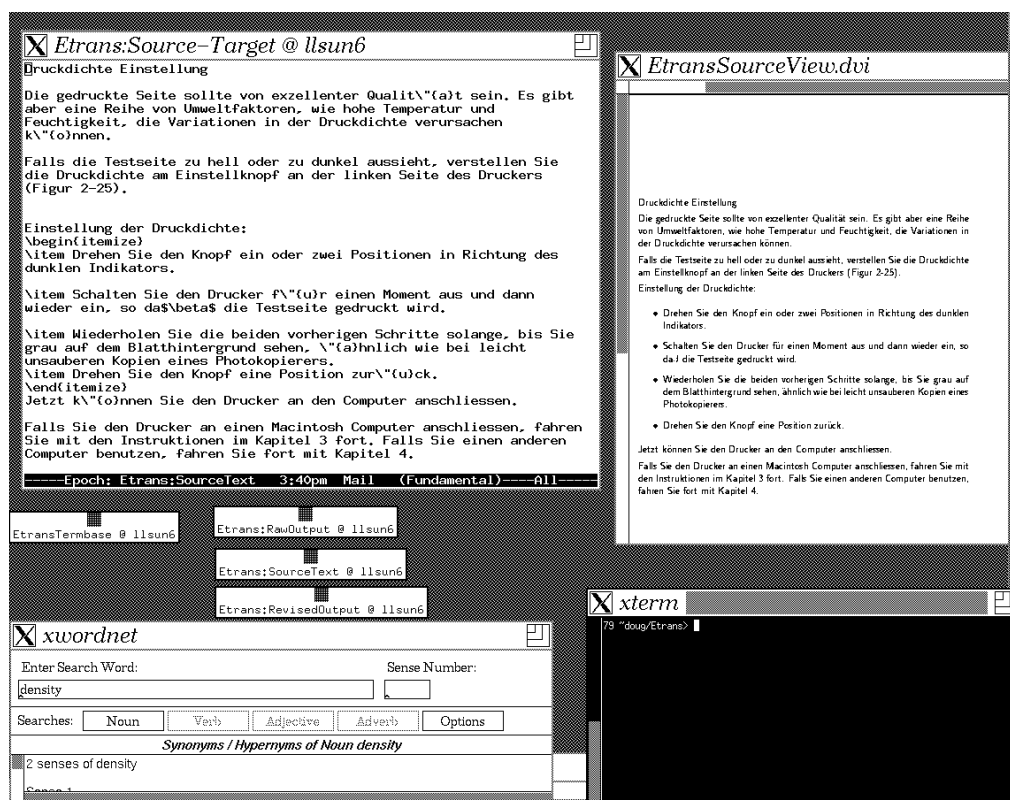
Etrans:Source–Target @ llsun6

Druckdichte Einstellung

Die gedruckte Seite sollte von exzellenter Qualit\"{a}t sein. Es gibt aber eine Reihe von Umweltfaktoren, wie hohe Temperatur und Feuchtigkeit, die Variationen in der Druckdichte verursachen k\"{o}nnen.

Falls die Testseite zu hell oder zu dunkel aussieht, verstellen Sie die Druckdichte am Einstellknopf an der linken Seite des Druckers (Figur 2-25).

Einstellung der Druckdichte:
\begin{itemize}
\item Drehen Sie den Knopf ein oder zwei Positionen in Richtung des dunklen Indikators.

\item Schalten Sie den Drucker f\"{u}r einen Moment aus und dann wieder ein, so da$\beta$ die Testseite gedruckt wird.

\item Wiederholen Sie die beiden vorherigen Schritte solange, bis Sie grau auf dem Blatthintergrund sehen, \"{a}hnlich wie bei leicht unsauberen Kopien eines Photokopierers.
\item Drehen Sie den Knopf eine Position zur\"{u}ck.
\end{itemize}
Jetzt k\"{o}nnen Sie den Drucker an den Computer anschliessen.

Falls Sie den Drucker an einen Macintosh Computer anschliessen, fahren Sie mit den Instruktionen im Kapitel 3 fort. Falls Sie einen anderen Computer benutzen, fahren Sie fort mit Kapitel 4.

-----Epoch: Etrans:SourceText 3:40pm Mail (Fundamental)----All-----

EtransSourceView.dvi

Druckdichte Einstellung

Die gedruckte Seite sollte von exzellenter Qualität sein. Es gibt aber eine Reihe von Umweltfaktoren, wie hohe Temperatur und Feuchtigkeit, die Variationen in der Druckdichte verursachen können.

Falls die Testseite zu hell oder zu dunkel aussieht, verstellen Sie die Druckdichte am Einstellknopf an der linken Seite des Druckers (Figur 2-25).

Einstellung der Druckdichte:

• Drehen Sie den Knopf ein oder zwei Positionen in Richtung des dunklen Indikators.

• Schalten Sie den Drucker für einen Moment aus und dann wieder ein, so daß die Testseite gedruckt wird.

• Wiederholen Sie die beiden vorherigen Schritte solange, bis Sie grau auf dem Blatthintergrund sehen, ähnlich wie bei leicht unsauberen Kopien eines Photokopierers.

• Drehen Sie den Knopf eine Position zurück.

Jetzt können Sie den Drucker an den Computer anschliessen.

Falls Sie den Drucker an einen Macintosh Computer anschliessen, fahren Sie mit den Instruktionen im Kapitel 3 fort. Falls Sie einen anderen Computer benutzen, fahren Sie fort mit Kapitel 4.

EtransTermbase @ llsun6
Etrans:RawOutput @ llsun6
Etrans:SourceText @ llsun6
Etrans:RevisedOutput @ llsun6

xwordnet
Enter Search Word:
Sense Number:
density
Searches: Noun Verb Adjective Adverb Options
Synonyms / Hypernyms of Noun density
2 senses of density
Sense 1

xterm
79 ~doug/Etrans>